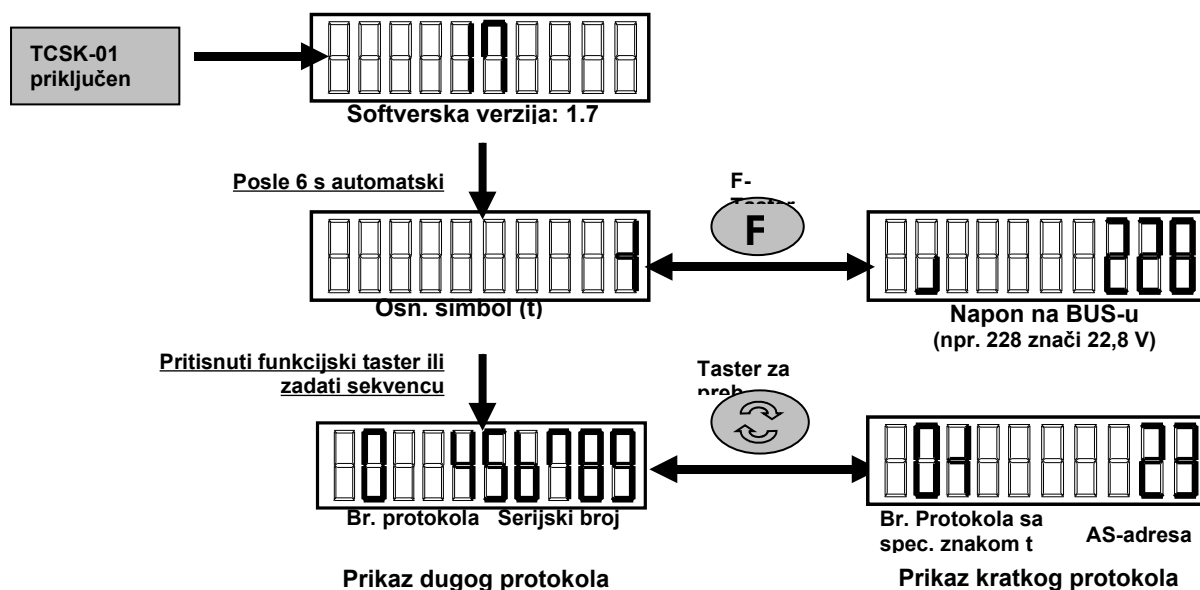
TCSK-01 priključen

17

Softverska verzija: 1.7

Posle 6 s automatski

F-Taster

F

Osn. simbol (t)

228

Napon na BUS-u
(npr. 228 znači 22,8 V)

Pritisnuti funkcijski taster ili zadati sekvencu

Taster za preb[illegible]

0 456789

Br. protokola Serijski broj

04 23

Br. Protokola sa spec. znakom t

AS-adresa

Prikaz dugog protokola

Prikaz kratkog protokola